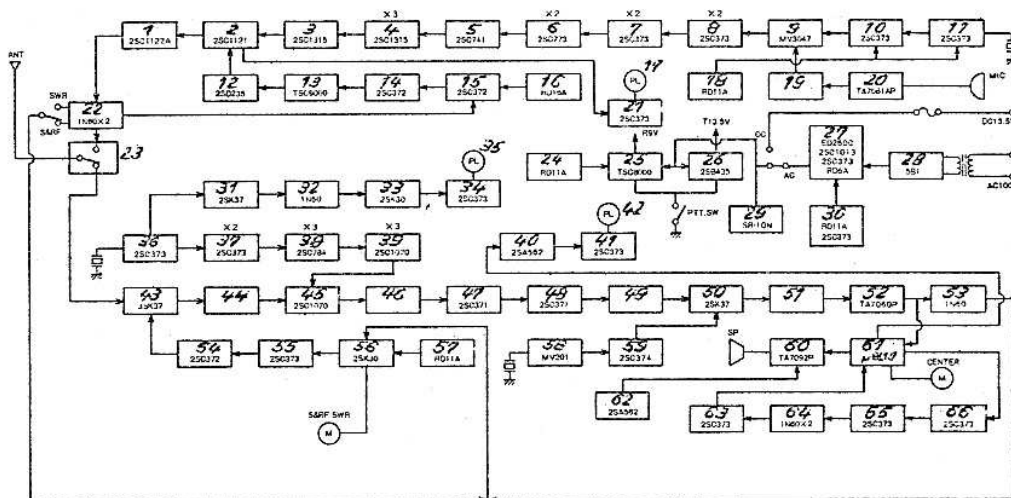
1 2SC1122A
2 2SC1121
3 2SC1315
×3
4 2SC1315
5 2SC741
×2
6 2SC373
×2
7 2SC373
×2
8 2SC373
9 MV3047
10 2SC373
11 2SC373
ANT
SWR
S&RF
22 1N60×2
12 2SD235
13 TSC8000
14 2SC372
15 2SC372
16 RD11A
17 PL
18 RD11A
19
20 TA7061AP
MIC
21 2SC373
R9V
T13.5V
DC
DC13.5
23
24 RD11A
25 TSC8000
26 2SB435
AC
27 ED2500 2SC1013 2SC373 RD6A
28 SSI
AC100
29 SR1ON
30 RD11A
PTT.SW
35 PL
31 2SK37
32 1N60
33 2SK30
34 2SC373
×2
×3
×3
36 2SC373
37 2SC373
38 2SC784
39 2SC1070
40 2SA562
42 PL
41 2SC373
43 2SK37
44
45 2SC1070
46
47 2SC371
48 2SC371
49
50 2SK37
51
52 TA7060P
53 1N60
54 2SC372
55 2SC373
56 2SK30
57 RD11A
58 MV201
59 2SC374
SP
60 TA7092P
61 µA713
CENTER
M
62 2SA562
S&RF SWR
M
63 2SC373
64 1N60×2
65 2SC373
66 2SC373